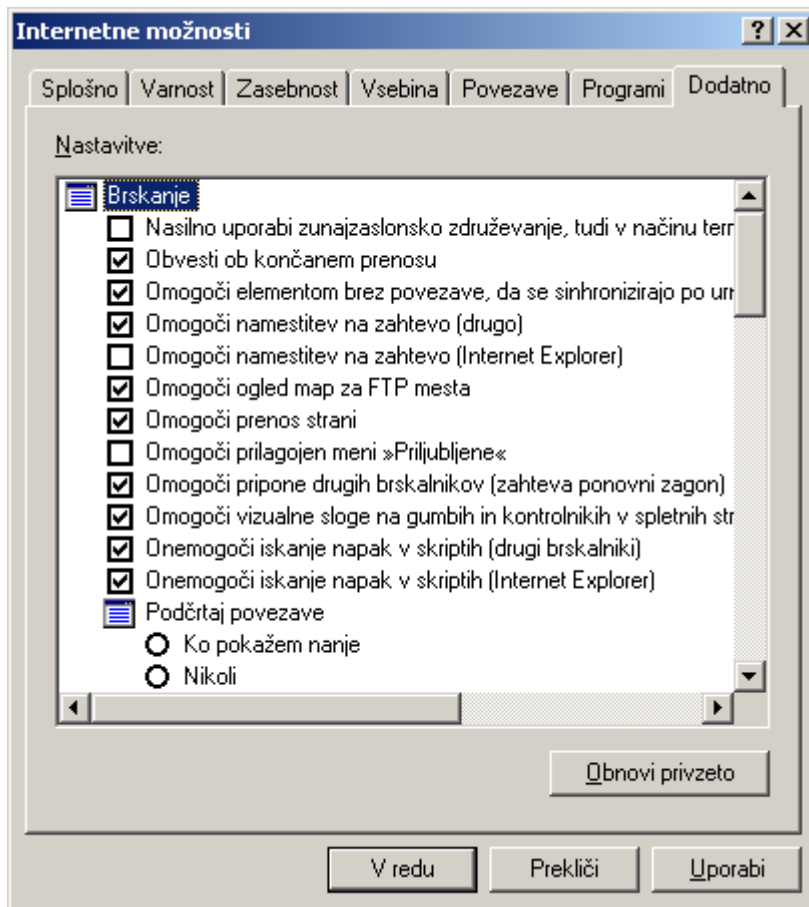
Internetne možnosti

?
X

Splošno | Varnost | Zasebnost | Vsebina | Povezave | Programi | Dodatno

Nastavitve:

Brskanje
Nasilno uporabi zunajzaslonsko združevanje, tudi v načinu tern
Obvesti ob končanem prenosu
Omogoči elementom brez povezave, da se sinhronizirajo po urn
Omogoči namestitev na zahtevo (drugo)
Omogoči namestitev na zahtevo (Internet Explorer)
Omogoči ogled map za FTP mesta
Omogoči prenos strani
Omogoči prilagojen meni »Priljubljene«
Omogoči pripone drugih brskalnikov (zahteva ponovni zagon)
Omogoči vizualne sloge na gumbih in kontrolnikih v spletnih str
Onemogoči iskanje napak v skriptih (drugi brskalniki)
Onemogoči iskanje napak v skriptih (Internet Explorer)
Podčrtaj povezave
Ko pokažem nanje
Nikoli

Obnovi privzeto

V redu
Prekliči
Uporabi